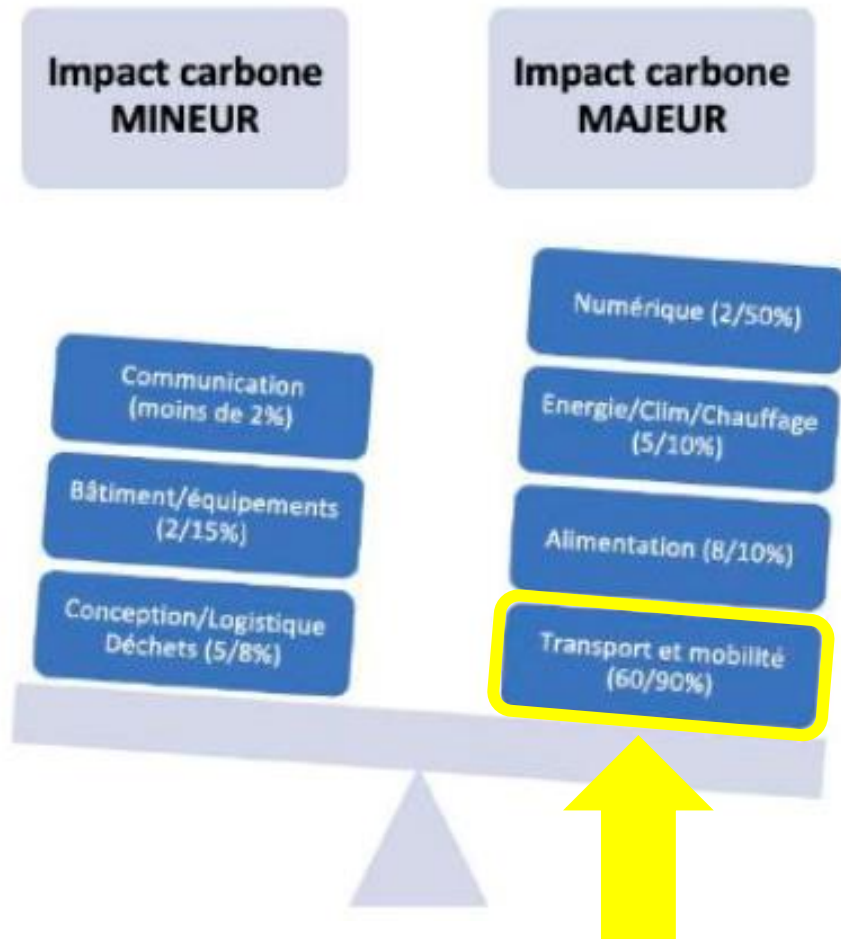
Impact carbone MINEUR

Impact carbone MAJEUR

Communication (moins de 2%)

Bâtiment/équipements (2/15%)

Conception/Logistique Déchets (5/8%)

Numérique (2/50%)

Energie/Clim/Chauffage (5/10%)

Alimentation (8/10%)

Transport et mobilité (60/90%)